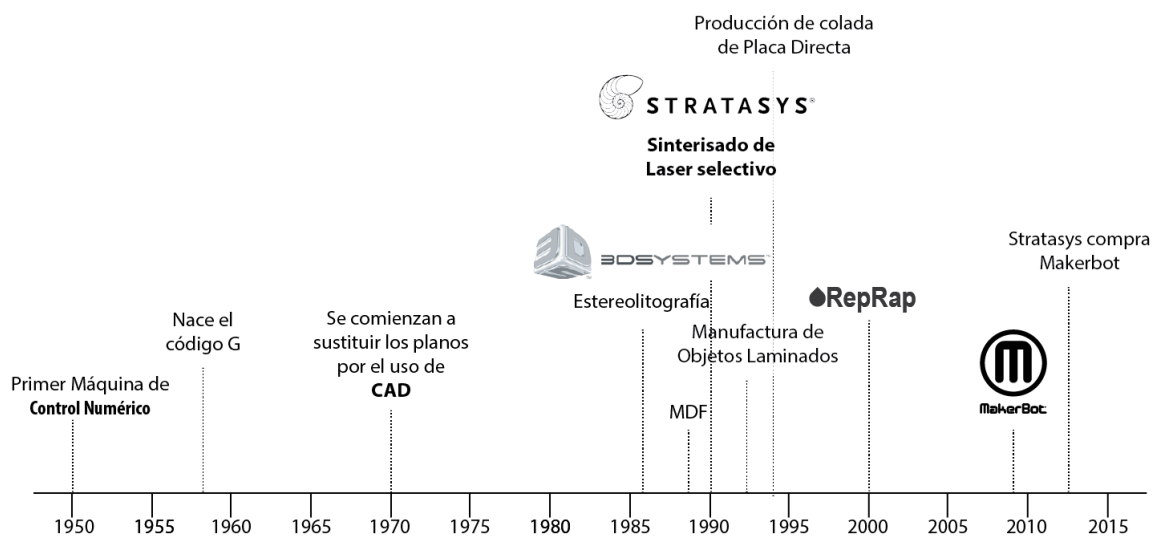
Producción de colada de Placa Directa

STRATASYS

Sinterisado de Laser selectivo

3DSYSTEMS

Stratasys compra Makerbot

Estereolitografía

RepRap

Nace el código G

Se comienzan a sustituir los planos por el uso de CAD

Manufactura de Objetos Laminados

Primer Máquina de Control Numérico

MDF

MakerBot

1950 1955 1960 1965 1970 1975 1980 1985 1990 1995 2000 2005 2010 2015